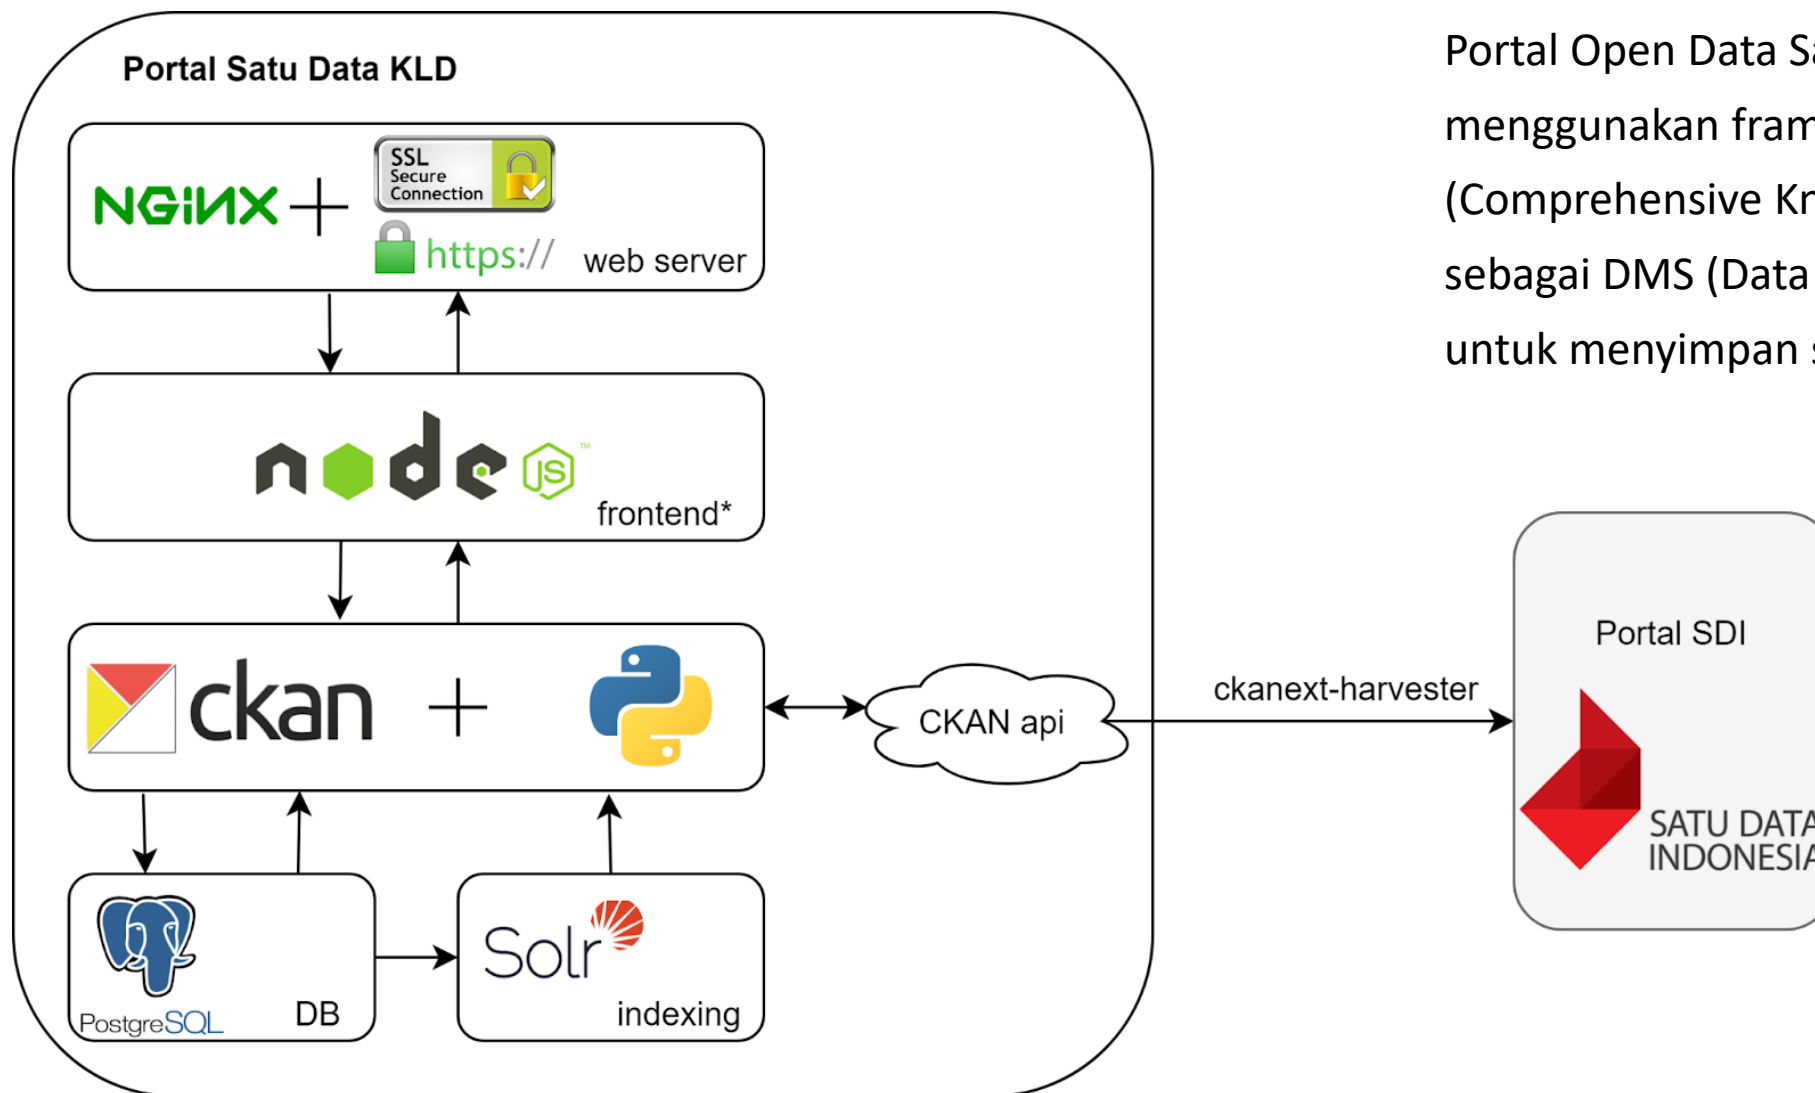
Portal Satu Data KLD

NGINX + SSL Secure Connection https:// web server

node JS frontend*

ckan +

CKAN api

ckanext-harvester

PostgreSQL DB

Solr indexing

Portal Open Data Sa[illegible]
menggunakan fram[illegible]
(Comprehensive Kn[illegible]
sebagai DMS (Data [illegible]
untuk menyimpan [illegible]

Portal SDI

SATU DATA
INDONESIA